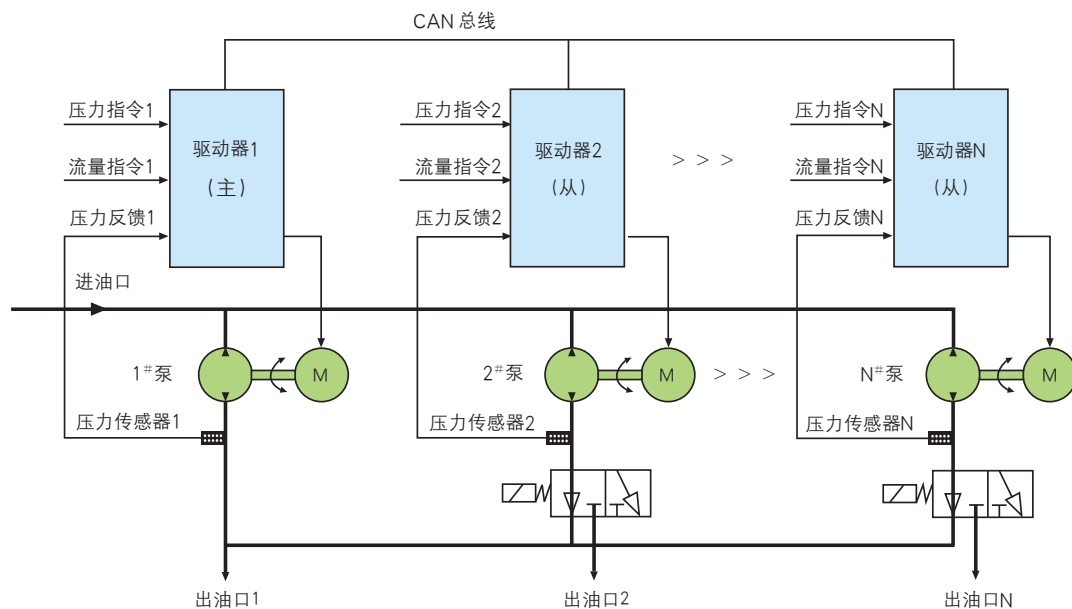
CAN 总线

压力指令1
流量指令1
压力反馈1
驱动器1
（主）

压力指令2
流量指令2
压力反馈2
驱动器2
（从）

> > >

压力指令N
流量指令N
压力反馈N
驱动器N
（从）

进油口

1#泵
M
压力传感器1

2#泵
M
> > >
压力传感器2

N#泵
M
压力传感器N

出油口1
出油口2
出油口N